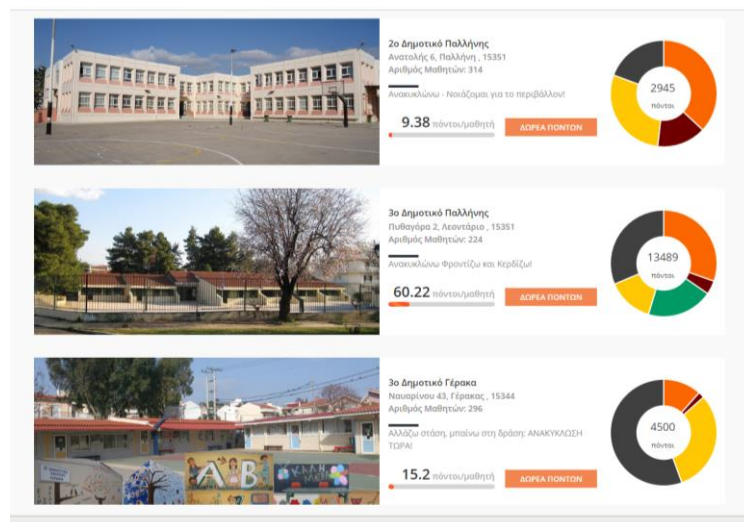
2ο Δημοτικό Παλλήνης
Ανατολής 6, Παλλήνη , 15351
Αριθμός Μαθητών: 314

Ανακυκλώνω - Νοιάζομαι για το περιβάλλον!

9.38 πόντοι/μαθητή

ΔΩΡΕΑ ΠΟΝΤΩΝ

2945
πόντοι

3ο Δημοτικό Παλλήνης
Πυθαγόρα 2, Λεοντάριο , 15351
Αριθμός Μαθητών: 224

Ανακυκλώνω Φροντίζω και Κερδίζω!

60.22 πόντοι/μαθητή

ΔΩΡΕΑ ΠΟΝΤΩΝ

13489
πόντοι

3ο Δημοτικό Γέρακα
Ναυαρίνου 43, Γέρακας , 15344
Αριθμός Μαθητών: 296

Αλλάζω στάση, μπαίνω στη δράση: ΑΝΑΚΥΚΛΩΣΗ ΤΩΡΑ!

15.2 πόντοι/μαθητή

ΔΩΡΕΑ ΠΟΝΤΩΝ

4500
πόντοι

ABC